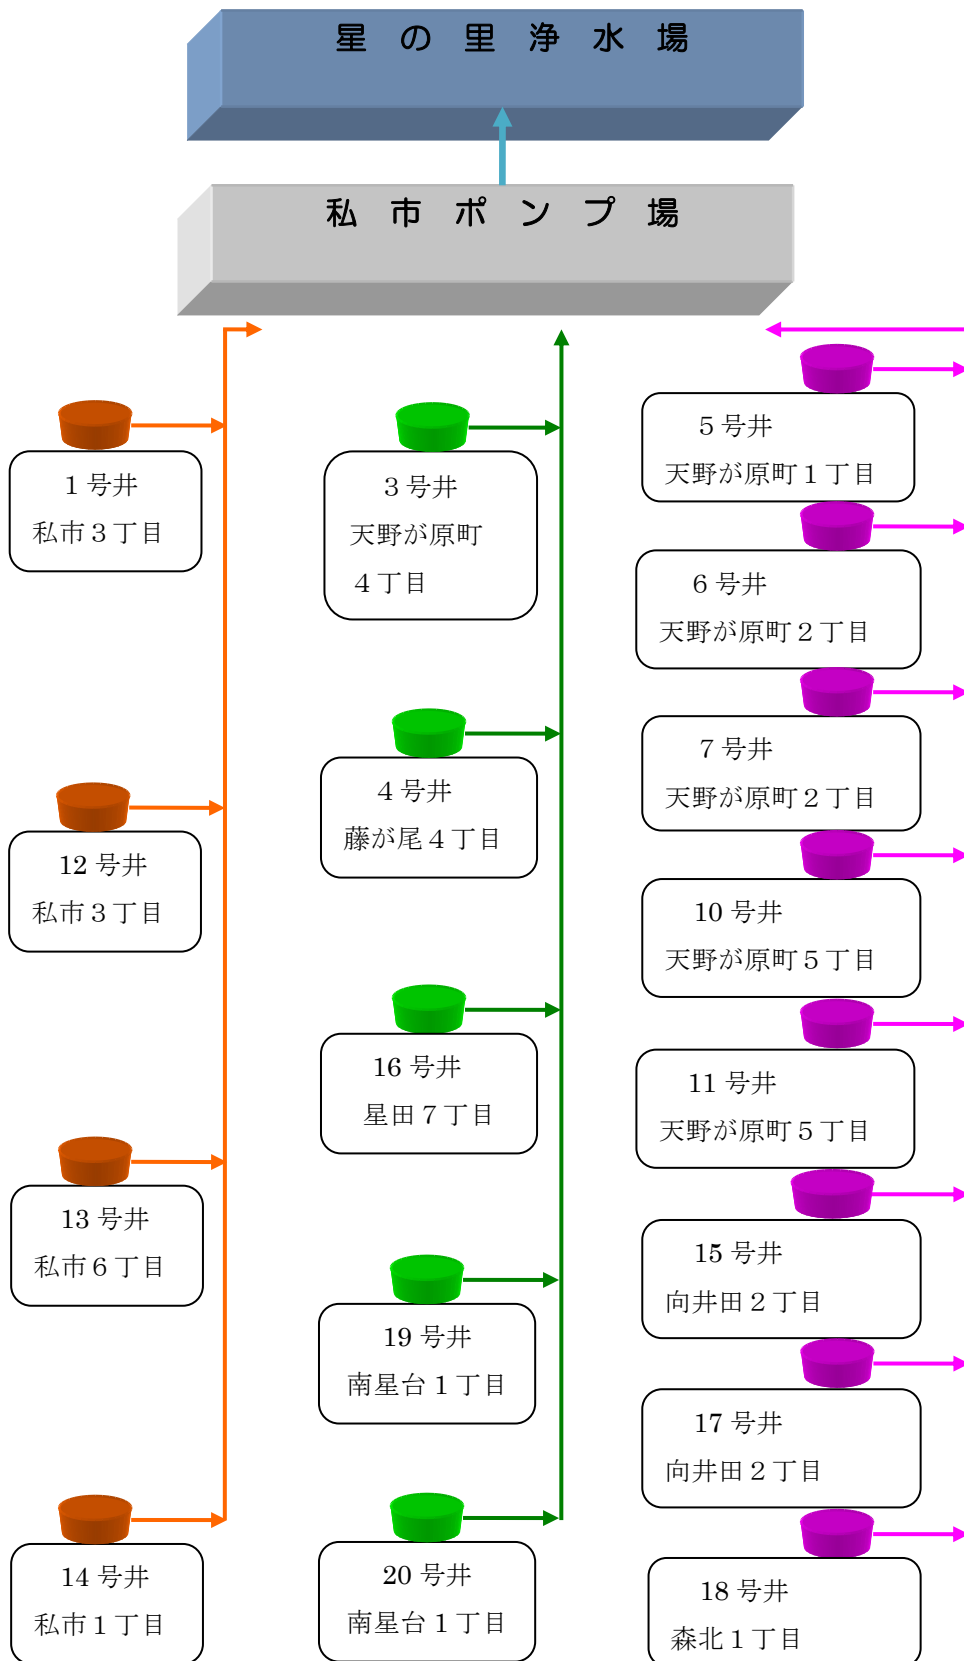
星 の 里 浄 水 場

私 市 ポ ン プ 場

1 号井
私市 3 丁目

12 号井
私市 3 丁目

13 号井
私市 6 丁目

14 号井
私市 1 丁目

3 号井
天野が原町
4 丁目

4 号井
藤が尾 4 丁目

16 号井
星田 7 丁目

19 号井
南星台 1 丁目

20 号井
南星台 1 丁目

5 号井
天野が原町 1 丁目

6 号井
天野が原町 2 丁目

7 号井
天野が原町 2 丁目

10 号井
天野が原町 5 丁目

11 号井
天野が原町 5 丁目

15 号井
向井田 2 丁目

17 号井
向井田 2 丁目

18 号井
森北 1 丁目